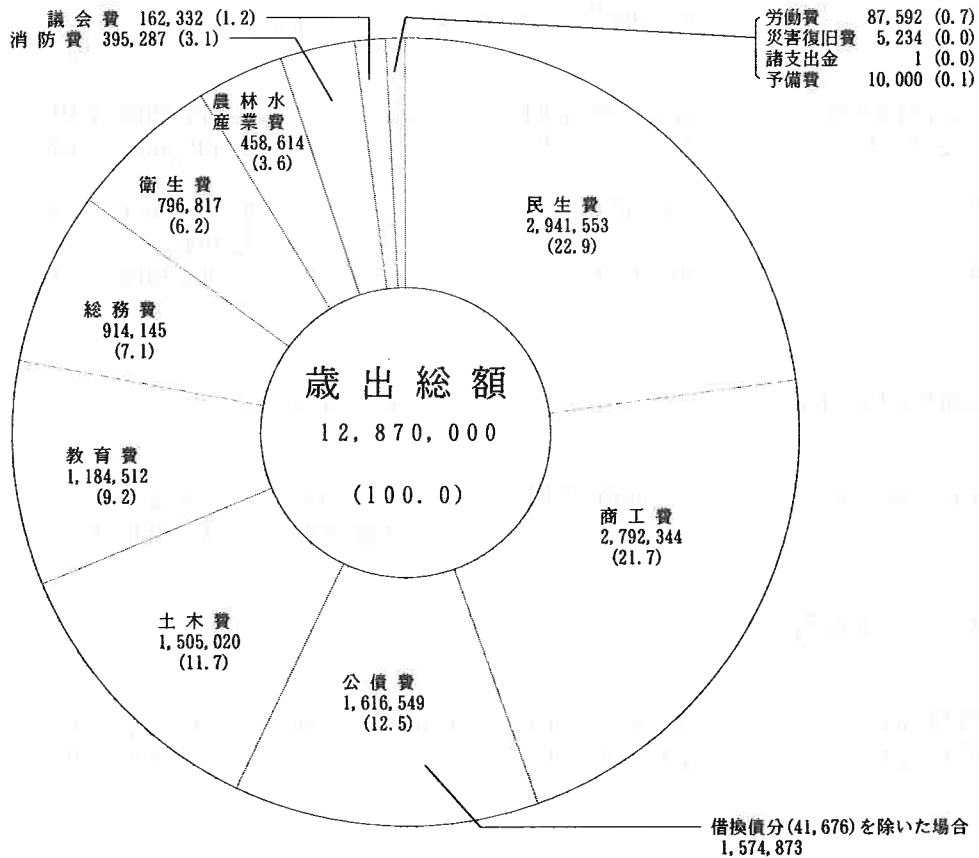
議会費 162,332 (1.2)
消防費 395,287 (3.1)

労働費 87,592 (0.7)
災害復旧費 5,234 (0.0)
諸支出金 1 (0.0)
予備費 10,000 (0.1)

農林水産業費
458,614
(3.6)

衛生費
796,817
(6.2)

民生費
2,941,553
(22.9)

総務費
914,145
(7.1)

歳出総額
12,870,000
(100.0)

教育費
1,184,512
(9.2)

商工費
2,792,344
(21.7)

土木費
1,505,020
(11.7)

公債費
1,616,549
(12.5)

借換債分(41,676)を除いた場合
1,574,873